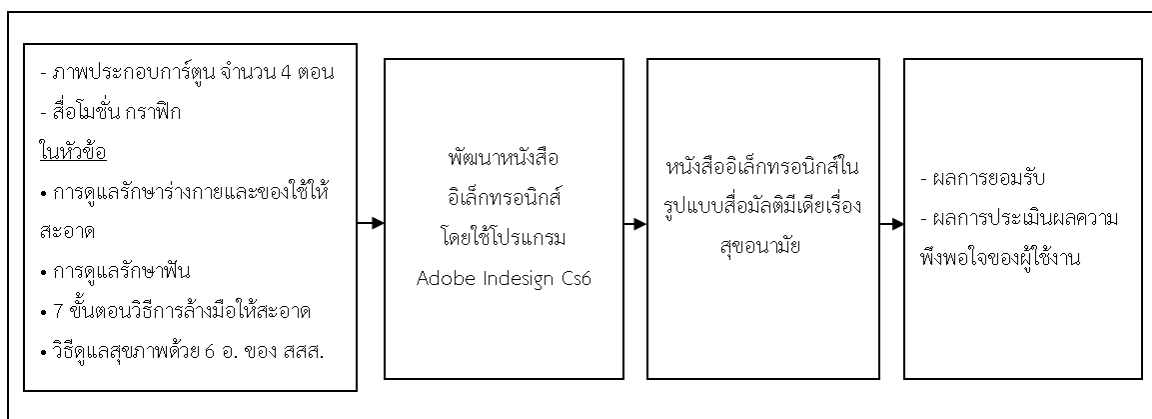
- ภาพประกอบการ์ตูน จำนวน 4 ตอน
- สื่อโมชั่น กราฟิก
ในหัวข้อ
• การดูแลรักษาร่างกายและของใช้ให้สะอาด
• การดูแลรักษาฟัน
• 7 ขั้นตอนวิธีการล้างมือให้สะอาด
• วิธีดูแลสุขภาพด้วย 6 อ. ของ สสส.

พัฒนาหนังสือ
อิเล็กทรอนิกส์
โดยใช้โปรแกรม
Adobe Indesign Cs6

หนังสืออิเล็กทรอนิกส์ในรูปแบบสื่อมัลติมีเดียเรื่อง
สุขอนามัย

- ผลการยอมรับ
- ผลการประเมินผลความพึงพอใจของผู้ใช้งาน